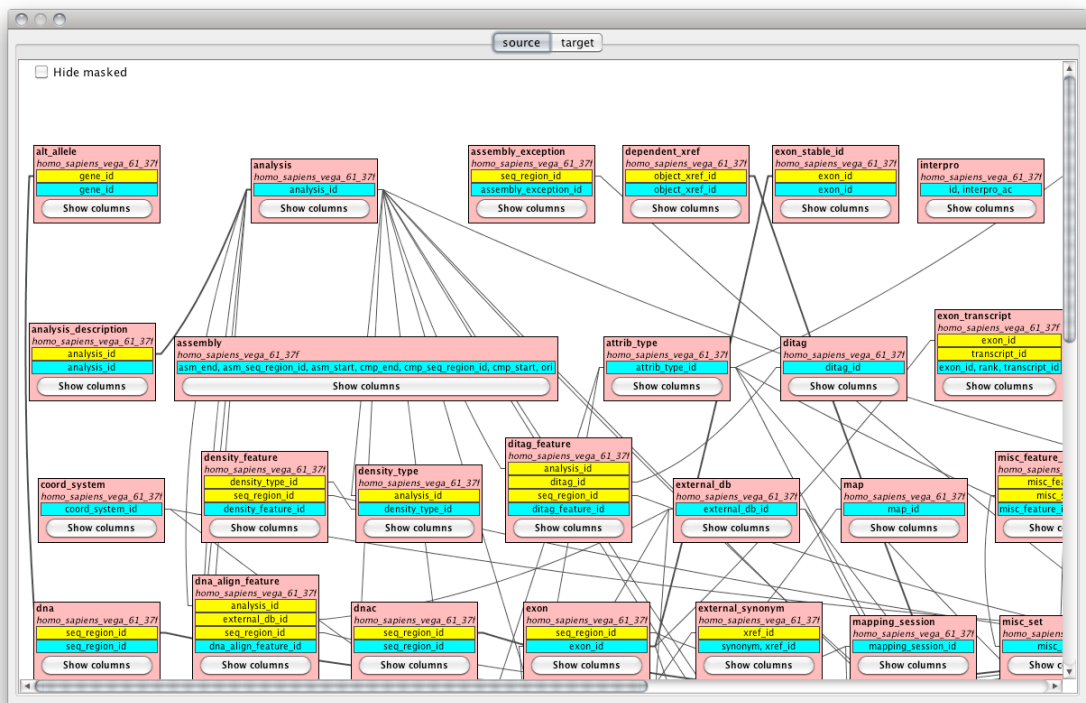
source target

Hide masked

alt_allele
homo_sapiens_vega_61_37f
gene_id
gene_id
Show columns

analysis
homo_sapiens_vega_61_37f
analysis_id
Show columns

assembly_exception
homo_sapiens_vega_61_37f
seq_region_id
assembly_exception_id
Show columns

dependent_xref
homo_sapiens_vega_61_37f
object_xref_id
object_xref_id
Show columns

exon_stable_id
homo_sapiens_vega_61_37f
exon_id
exon_id
Show columns

interpro
homo_sapiens_vega_61_37f
id, interpro_ac
Show columns

analysis_description
homo_sapiens_vega_61_37f
analysis_id
analysis_id
Show columns

assembly
homo_sapiens_vega_61_37f
asm_end, asm_seq_region_id, asm_start, cmp_end, cmp_seq_region_id, cmp_start, ori
Show columns

attrib_type
homo_sapiens_vega_61_37f
attrib_type_id
Show columns

ditag
homo_sapiens_vega_61_37f
ditag_id
Show columns

exon_transcript
homo_sapiens_vega_61_37f
exon_id
transcript_id
exon_id, rank, transcript_id
Show columns

coord_system
homo_sapiens_vega_61_37f
coord_system_id
Show columns

density_feature
homo_sapiens_vega_61_37f
density_type_id
seq_region_id
density_feature_id
Show columns

density_type
homo_sapiens_vega_61_37f
analysis_id
density_type_id
Show columns

ditag_feature
homo_sapiens_vega_61_37f
analysis_id
ditag_id
seq_region_id
ditag_feature_id
Show columns

external_db
homo_sapiens_vega_61_37f
external_db_id
Show columns

map
homo_sapiens_vega_61_37f
map_id
Show columns

misc_feature_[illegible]
homo_sapiens_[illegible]
misc_fe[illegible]
misc_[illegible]
misc_feature_i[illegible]
Show c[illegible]

dna_align_feature
homo_sapiens_vega_61_37f
analysis_id
external_db_id
seq_region_id
dna_align_feature_id
Show columns

dna
homo_sapiens_vega_61_37f
seq_region_id
seq_region_id
Show columns

dnac
homo_sapiens_vega_61_37f
seq_region_id
seq_region_id
Show columns

exon
homo_sapiens_vega_61_37f
seq_region_id
exon_id
Show columns

external_synonym
homo_sapiens_vega_61_37f
xref_id
synonym, xref_id
Show columns

mapping_session
homo_sapiens_vega_61_37f
mapping_session_id
Show columns

misc_set
homo_sapie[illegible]
misc_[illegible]
Show c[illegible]